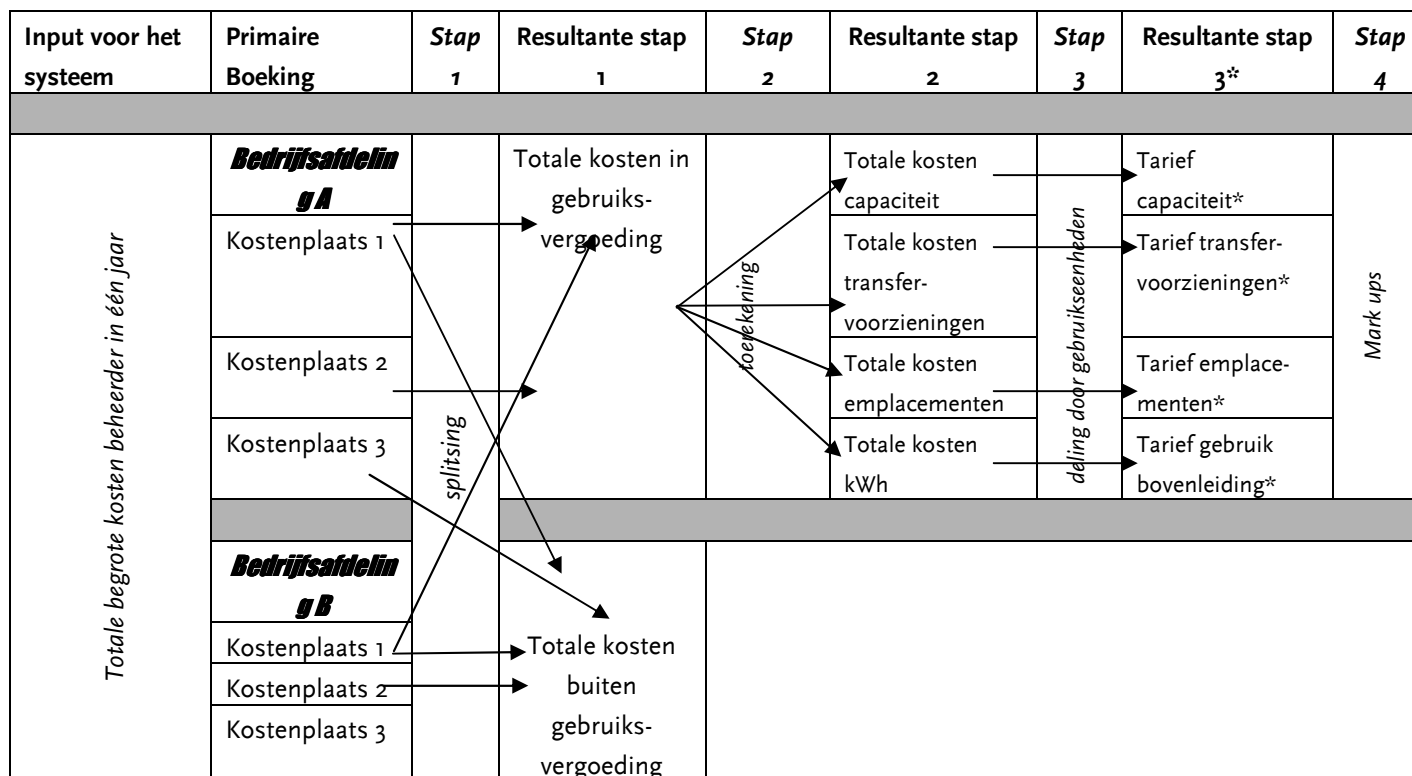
| Input voor het systeem | Primaire Boeking | *Stap 1* | Resultante stap 1 | *Stap 2* | Resultante stap 2 | *Stap 3* | Resultante stap 3* | *Stap 4* |
|---|---|---|---|---|---|---|---|---|
| | | | | | | | | |
| *Totale begrote kosten beheerder in één jaar* | ***Bedrijfsafdeling A*** | *splitsing* | Totale kosten in gebruiks-vergoeding | *toekenning* | Totale kosten capaciteit | *deling door gebruikseenheden* | Tarief capaciteit* | *Mark ups* |
| | Kostenplaats 1 | | | | Totale kosten transfer-voorzieningen | | Tarief transfer-voorzieningen* | |
| | Kostenplaats 2 | | | | Totale kosten emplacementen | | Tarief emplace-menten* | |
| | Kostenplaats 3 | | | | Totale kosten kWh | | Tarief gebruik bovenleiding* | |
| | | | | | | | | |
| | ***Bedrijfsafdeling B*** | | | | | | | |
| | Kostenplaats 1 | | Totale kosten buiten gebruiks-vergoeding | | | | | |
| | Kostenplaats 2 | | | | | | | |
| | Kostenplaats 3 | | | | | | | |